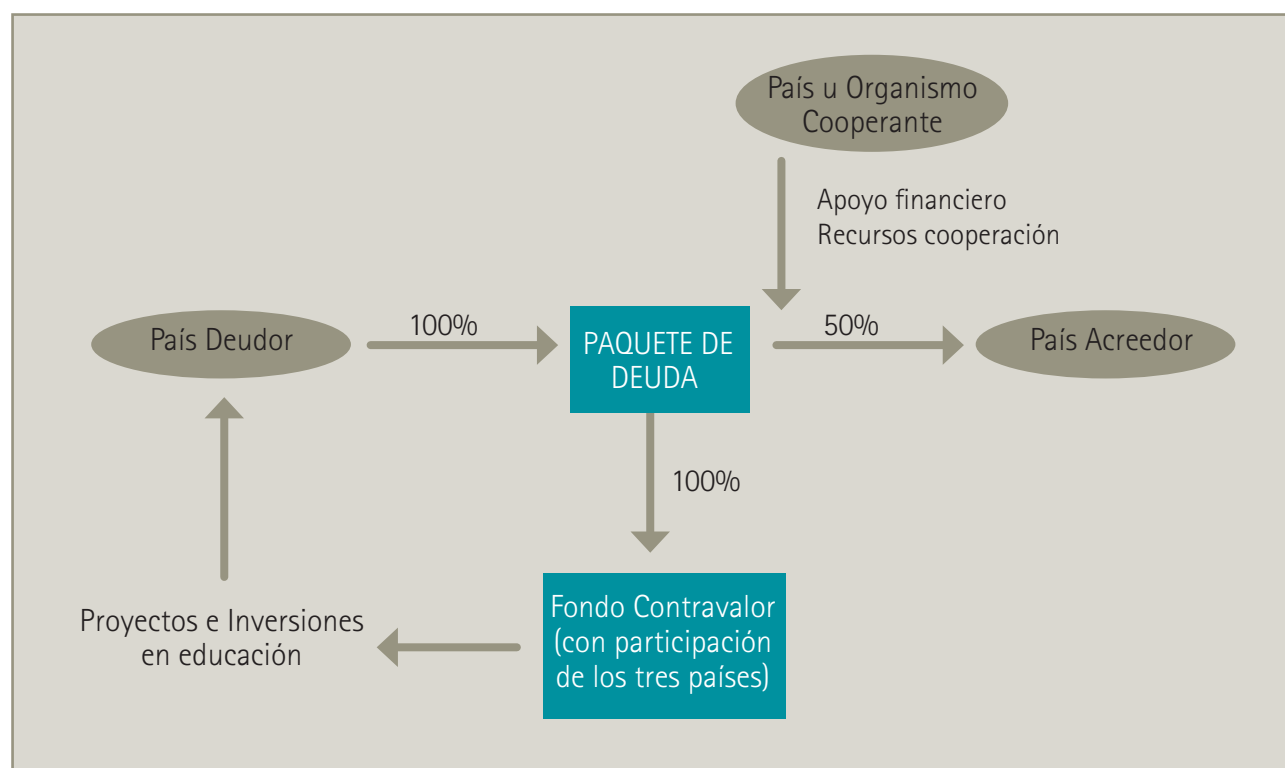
País u Organismo Cooperante

Apoyo financiero
Recursos cooperación

País Deudor

100%

PAQUETE DE DEUDA

50%

País Acreedor

100%

Proyectos e Inversiones en educación

Fondo Contravalor (con participación de los tres países)